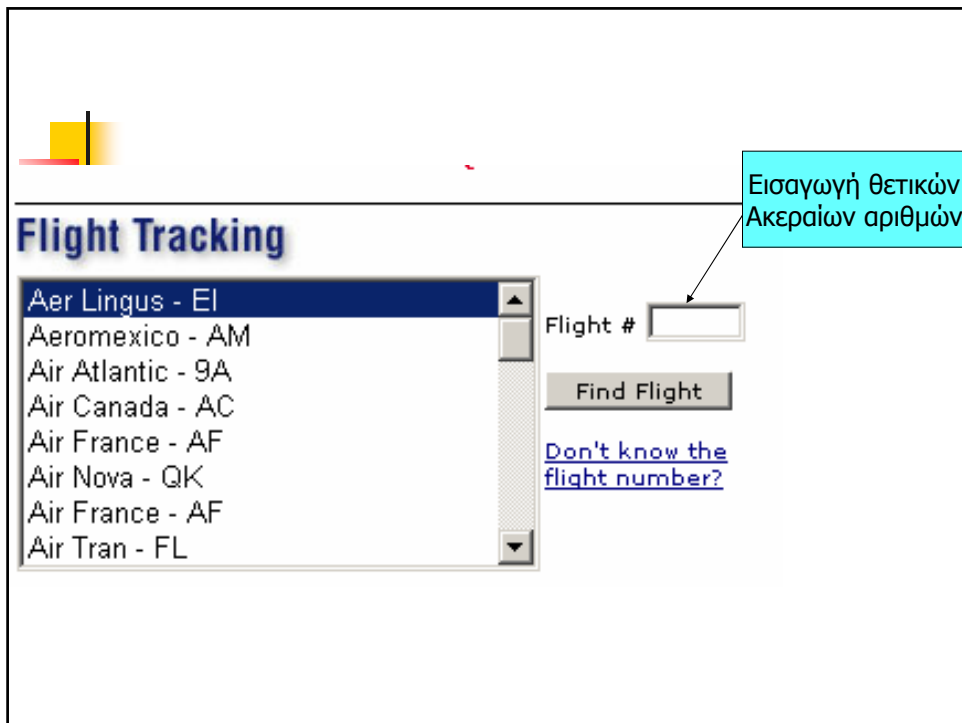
Flight Tracking

Aer Lingus - EI
Aeromexico - AM
Air Atlantic - 9A
Air Canada - AC
Air France - AF
Air Nova - QK
Air France - AF
Air Tran - FL

Flight #

Find Flight

Don't know the flight number?

Εισαγωγή θετικών Ακεραίων αριθμών